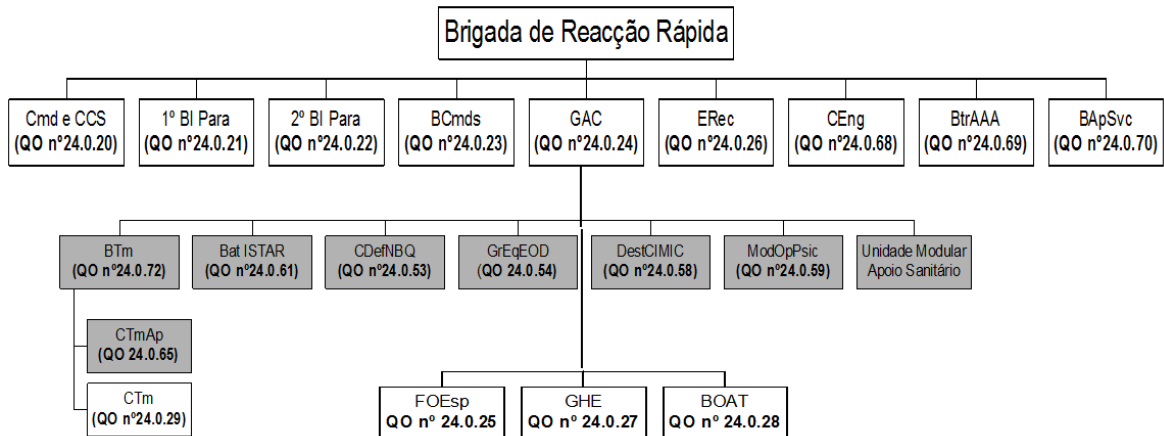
Brigada de Reacção Rápida

Cmd e CCS
(QO nº24.0.20)

1º BI Para
(QO nº24.0.21)

2º BI Para
(QO nº24.0.22)

BCmds
(QO nº24.0.23)

GAC
(QO nº24.0.24)

ERec
(QO nº24.0.26)

CEng
(QO nº24.0.68)

BtrAAA
(QO nº24.0.69)

BApSvc
(QO nº24.0.70)

BTm
(QO nº24.0.72)

Bat ISTAR
(QO nº24.0.61)

CDefNBQ
(QO nº24.0.53)

GrEqEOD
(QO 24.0.54)

DestCIMIC
(QO nº24.0.58)

ModOpPsic
(QO nº24.0.59)

Unidade Modular
Apoio Sanitário

CTmAp
(QO 24.0.65)

CTm
(QO nº24.0.29)

FOEsp
QO nº 24.0.25

GHE
QO nº 24.0.27

BOAT
QO nº 24.0.28